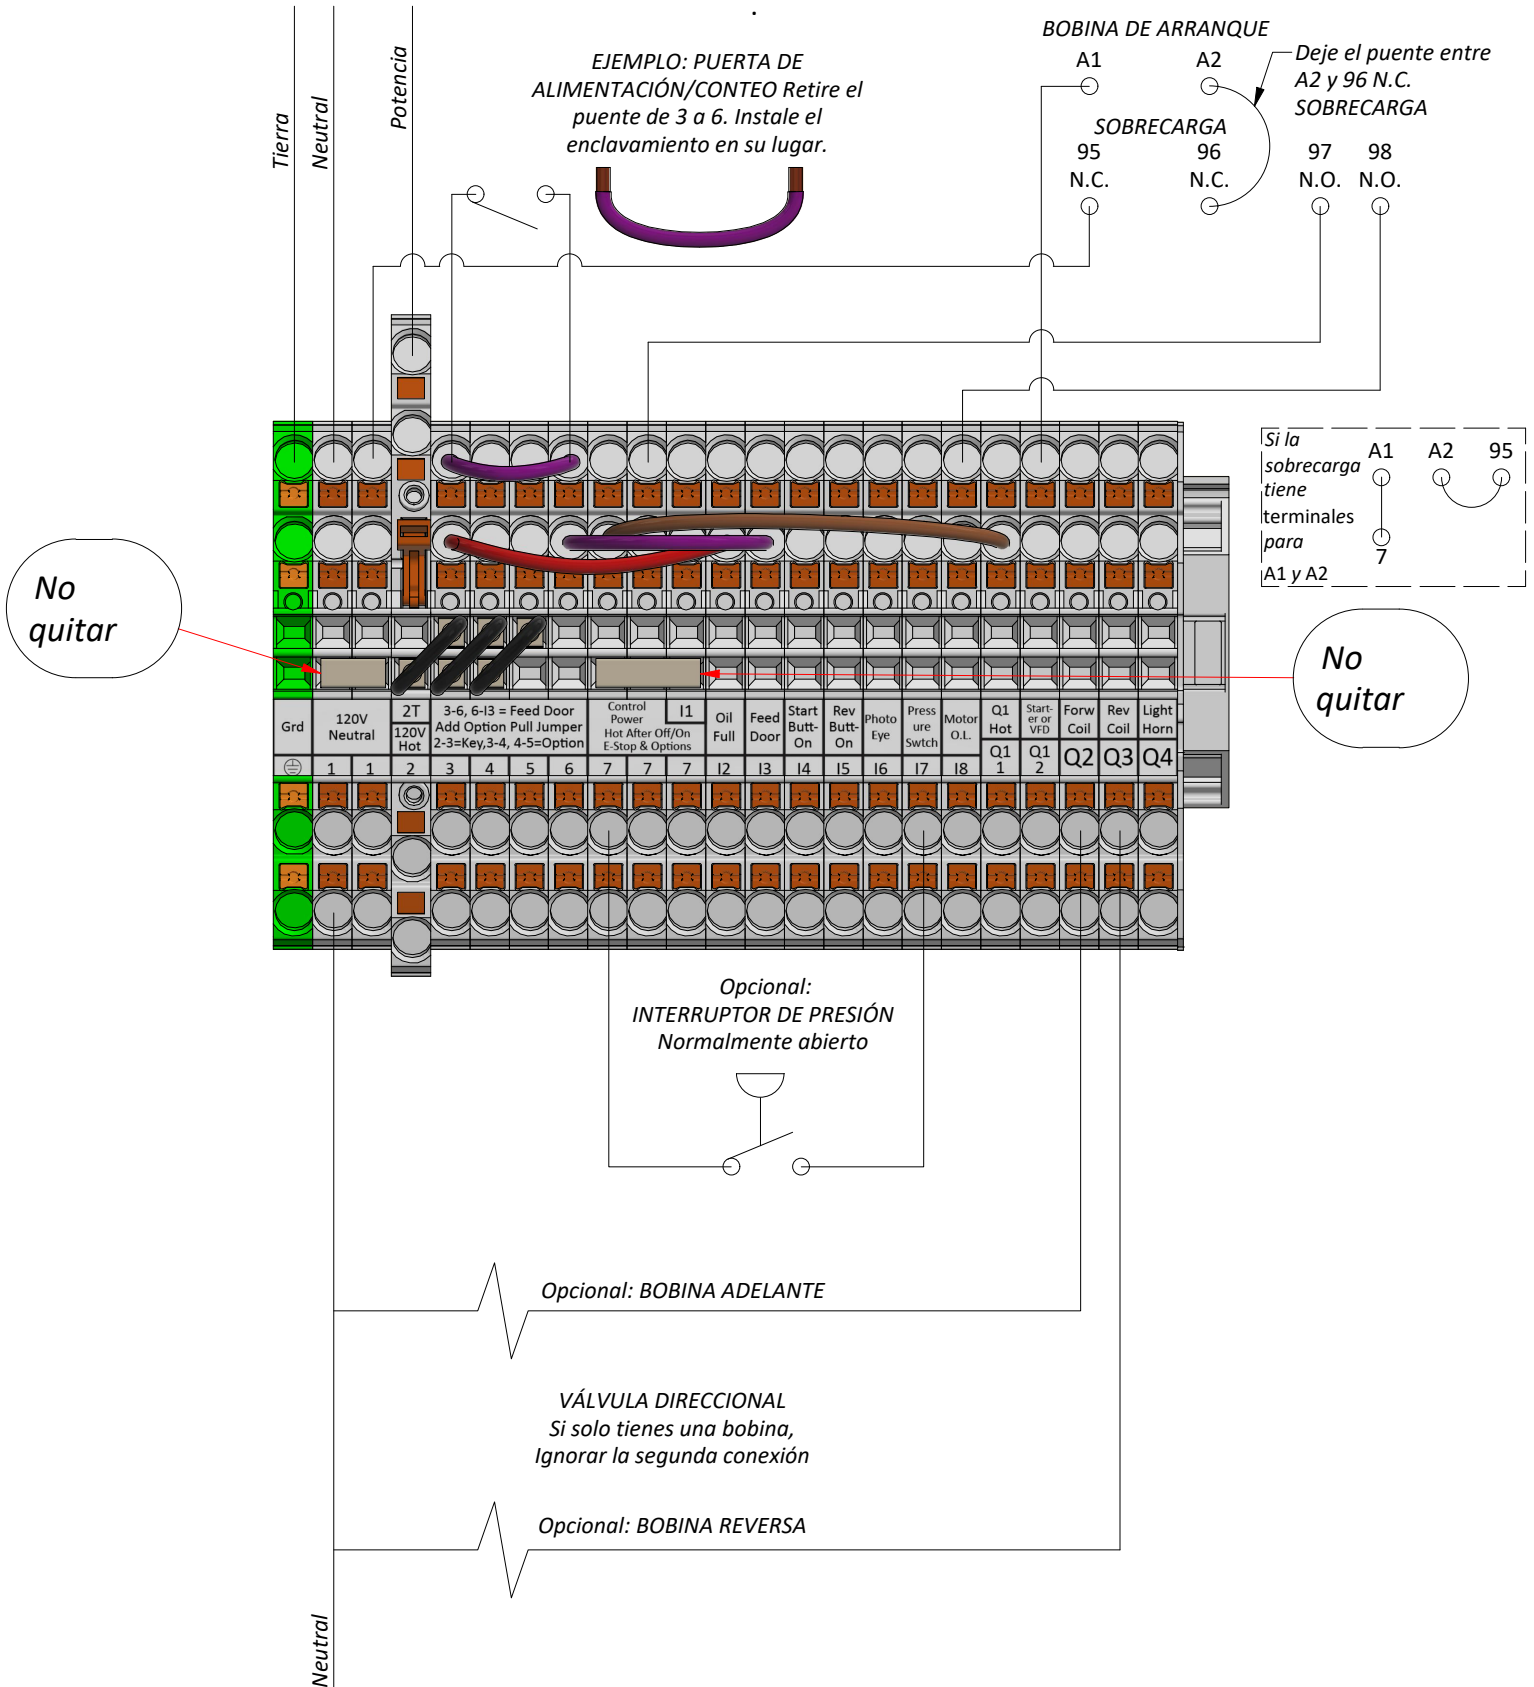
Tierra
Neutral
Potencia

EJEMPLO: PUERTA DE ALIMENTACIÓN/CONTEO Retire el puente de 3 a 6. Instale el enclavamiento en su lugar.

BOBINA DE ARRANQUE
A1 A2
Deje el puente entre A2 y 96 N.C. SOBRECARGA

SOBRECARGA
95 N.C.
96 N.C.
97 N.O.
98 N.O.

Si la sobrecarga tiene terminales para A1 y A2
A1 A2 95
7

No quitar

No quitar

| Grd | 120V Neutral | | 2T 120V Hot | 3-6, 6-I3 = Feed Door Add Option Pull Jumper 2-3=Key,3-4, 4-5=Option | | | | Control Power Hot After Off/On E-Stop & Options | | I1 | Oil Full | Feed Door | Start Butt-On | Rev Butt-On | Photo Eye | Press ure Swtch | Motor O.L. | Q1 Hot | Start-er or VFD | Forw Coil | Rev Coil | Light Horn |
|---|---|---|---|---|---|---|---|---|---|---|---|---|---|---|---|---|---|---|---|---|---|---|
| ⏚ | 1 | 1 | 2 | 3 | 4 | 5 | 6 | 7 | 7 | 7 | I2 | I3 | I4 | I5 | I6 | I7 | I8 | Q1 1 | Q1 2 | Q2 | Q3 | Q4 |

Opcional:
INTERRUPTOR DE PRESIÓN
Normalmente abierto

Opcional: BOBINA ADELANTE

VÁLVULA DIRECCIONAL
Si solo tienes una bobina,
Ignorar la segunda conexión

Opcional: BOBINA REVERSA

Neutral